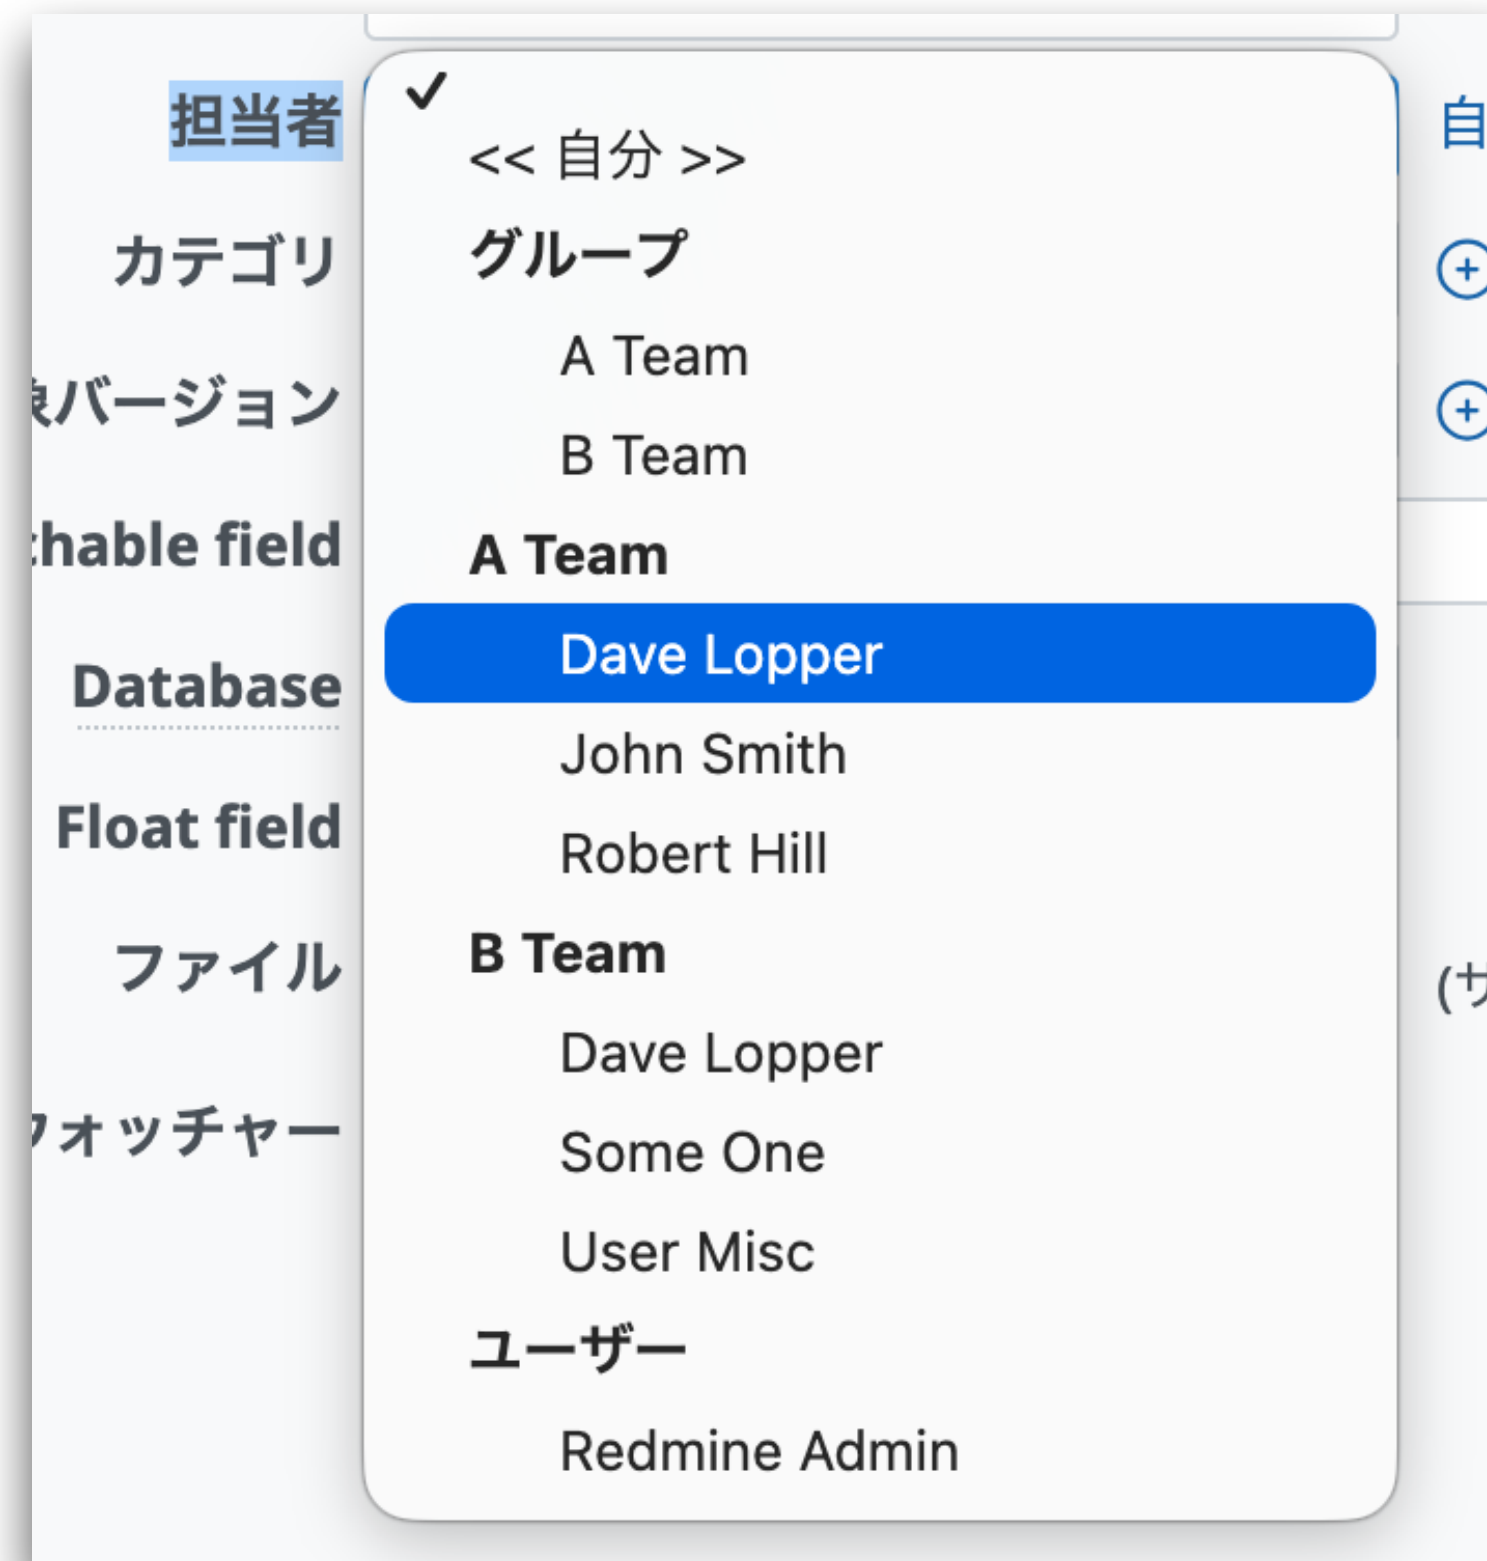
担当者

カテゴリ

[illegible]バージョン

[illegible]hable field

Database

Float field

ファイル

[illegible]ォッチャー

✓

<< 自分 >>

グループ

A Team

B Team

A Team

Dave Lopper

John Smith

Robert Hill

B Team

Dave Lopper

Some One

User Misc

ユーザー

Redmine Admin

自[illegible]

(サ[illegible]